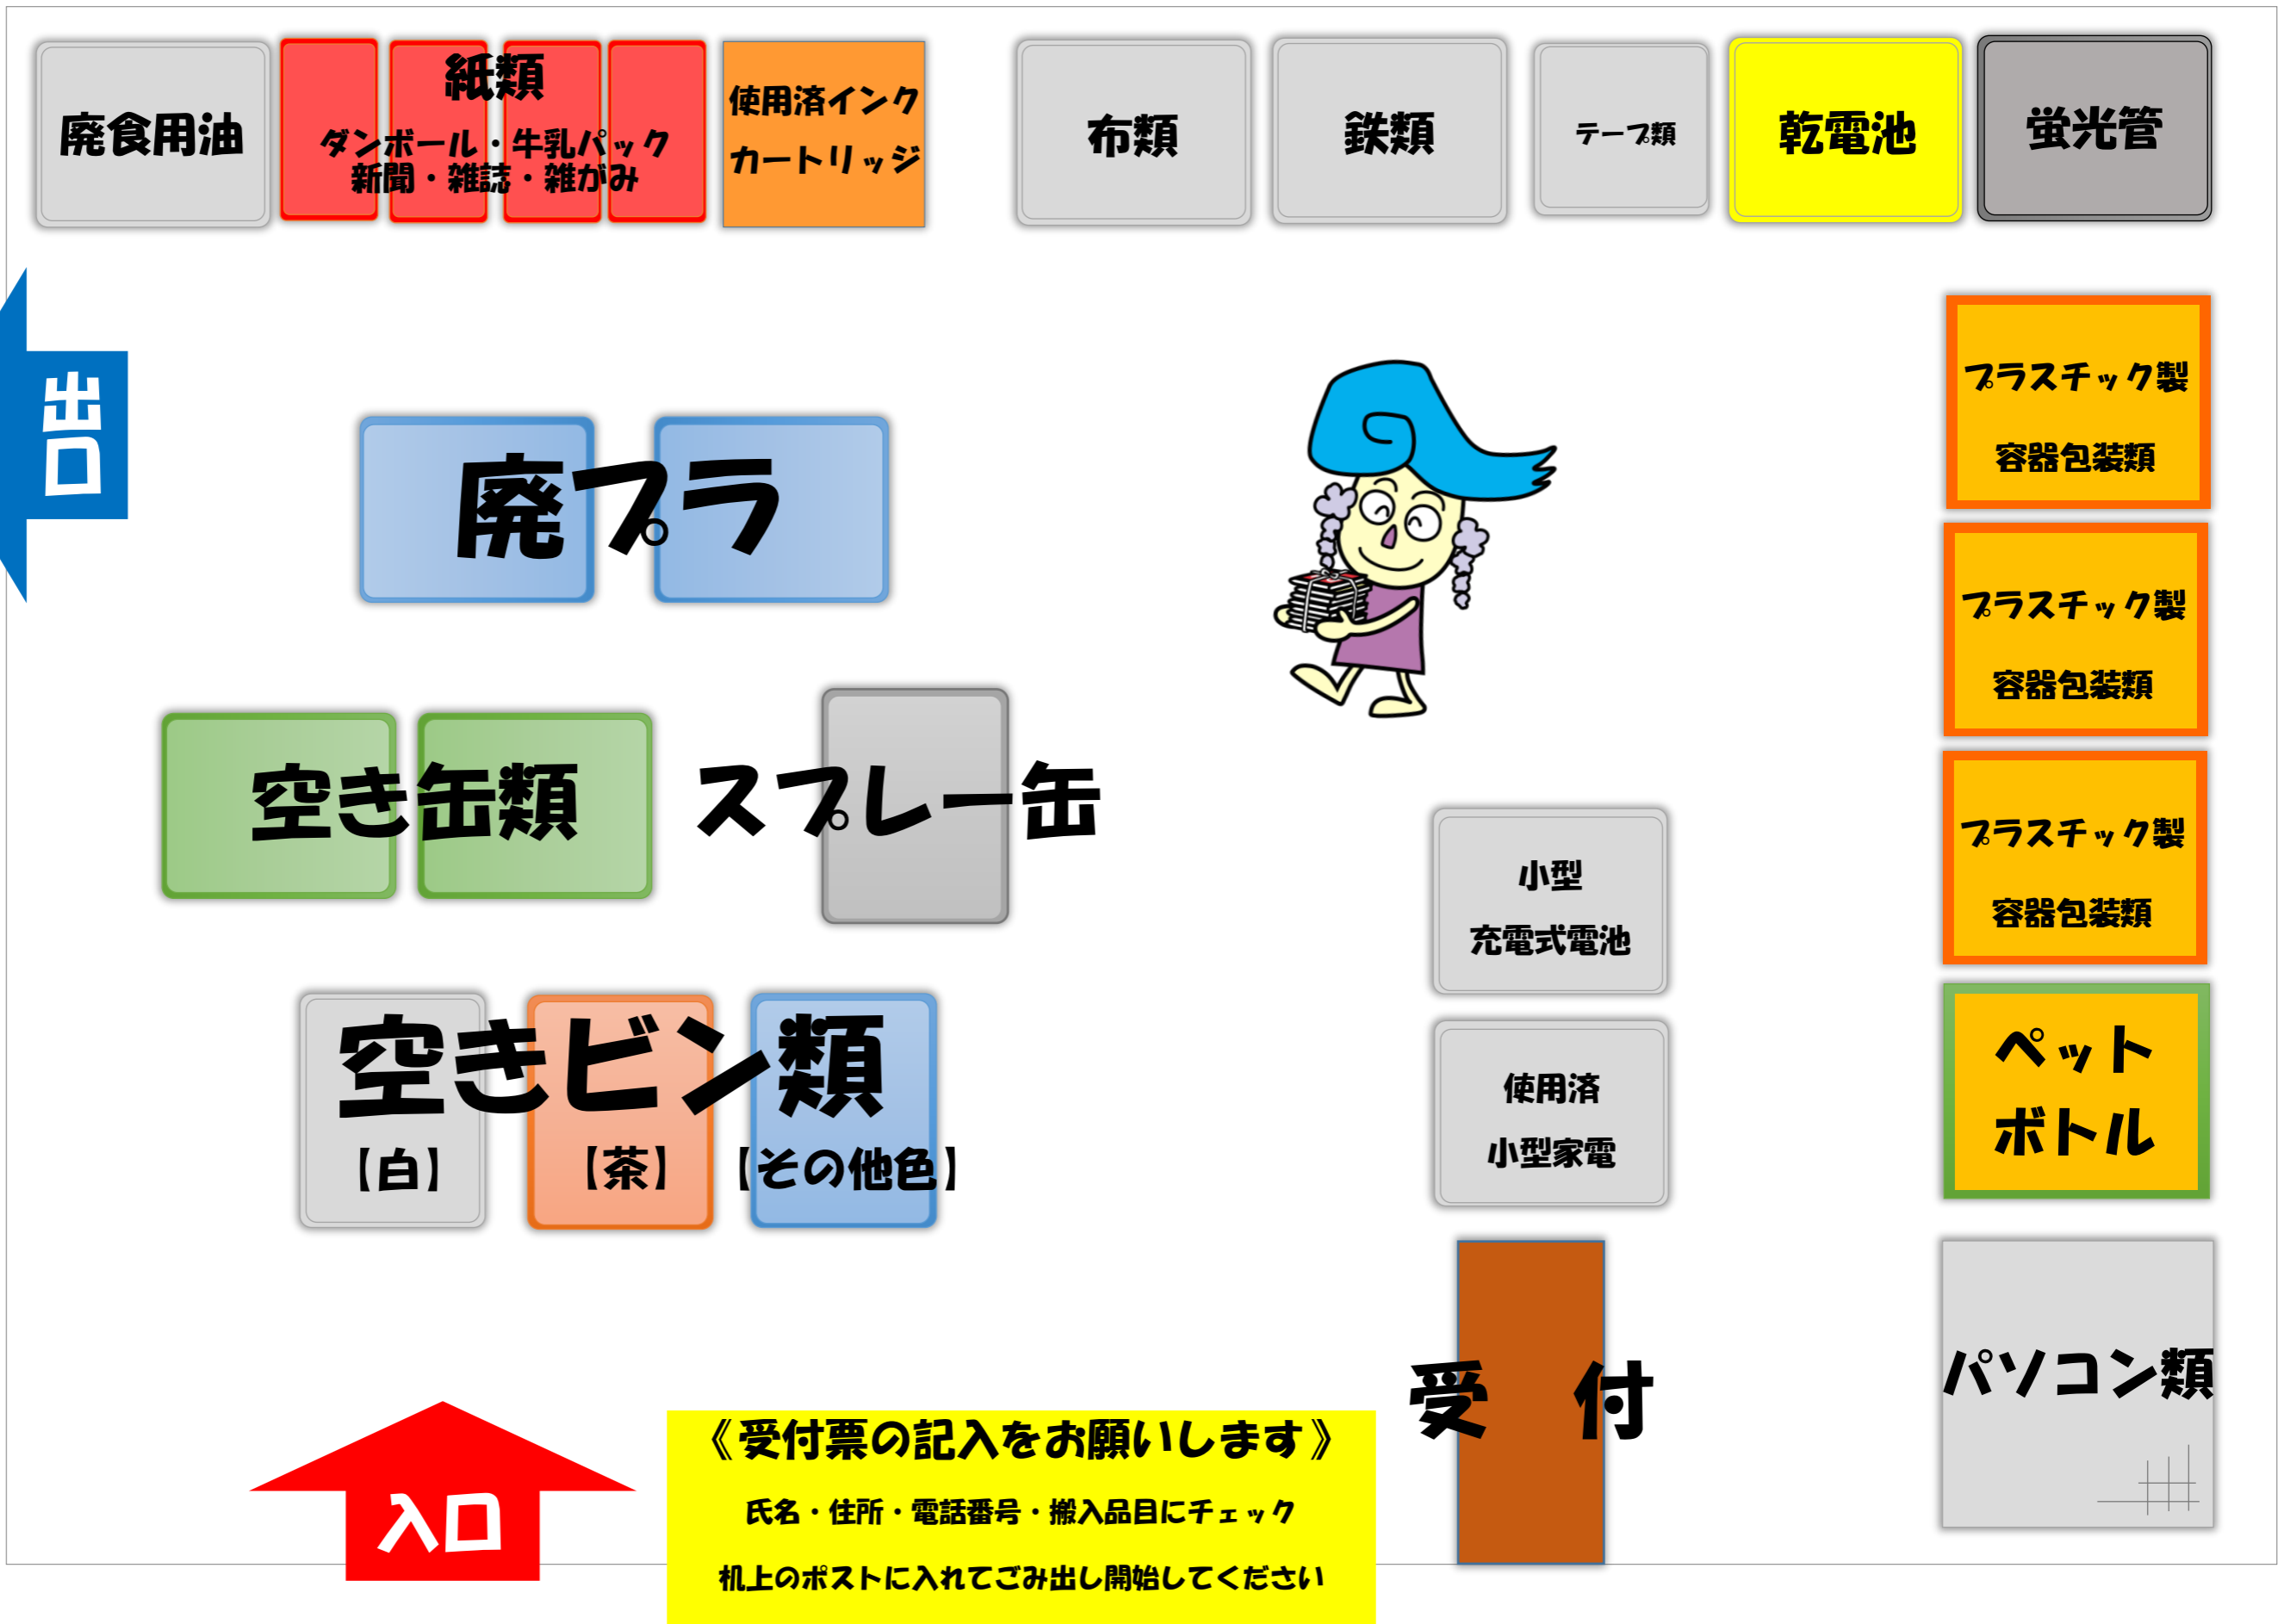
廃食用油

紙類
ダンボール・牛乳パック
新聞・雑誌・雑がみ

使用済インク
カートリッジ

布類

鉄類

テープ類

乾電池

蛍光管

出口

廃プラ

プラスチック製
容器包装類

プラスチック製
容器包装類

プラスチック製
容器包装類

空き缶類

スプレー缶

小型
充電式電池

空きビン類
【白】
【茶】
【その他色】

使用済
小型家電

ペット
ボトル

受　付

パソコン類

入口

《受付票の記入をお願いします》
氏名・住所・電話番号・搬入品目にチェック
机上のポストに入れてごみ出し開始してください